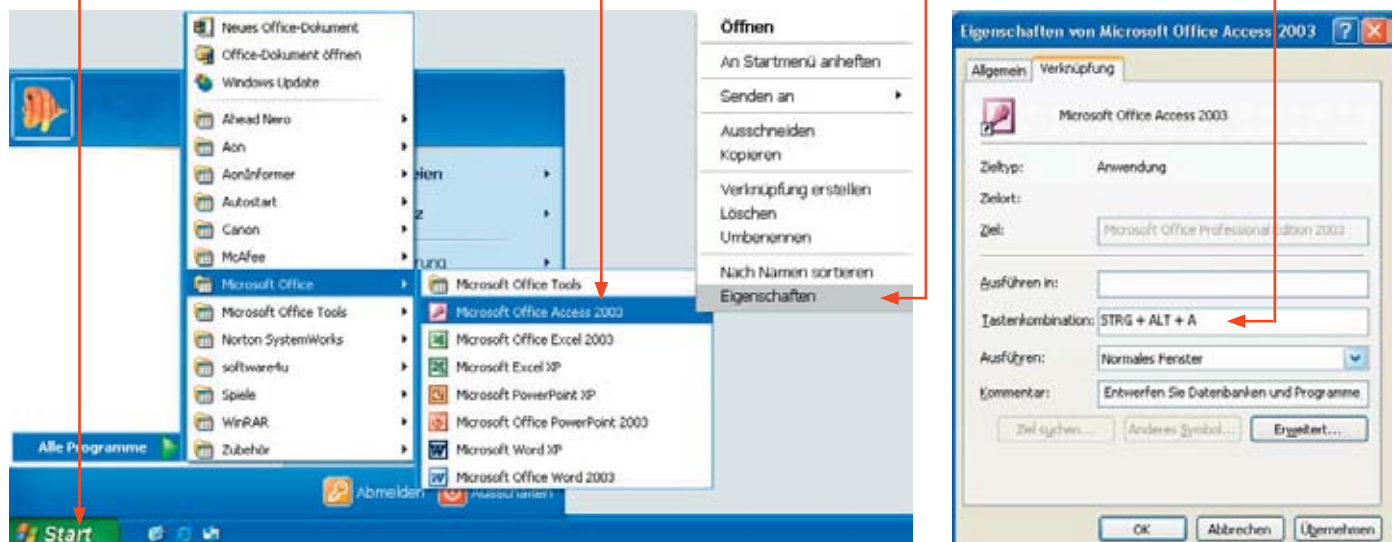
Neues Office-Dokument
Office-Dokument öffnen
Windows Update
Ahead Nero
Aon
AonInformer
Autostart
Canon
McAfee
Microsoft Office
Microsoft Office Tools
Norton SystemWorks
software4u
Spiele
WinRAR
Zubehör

ieien
z
rung

Alle Programme

Microsoft Office Tools
Microsoft Office Access 2003
Microsoft Office Excel 2003
Microsoft Excel XP
Microsoft PowerPoint XP
Microsoft Office PowerPoint 2003
Microsoft Word XP
Microsoft Office Word 2003

Abmelden
Ausschalten

Start

Öffnen
An Startmenü anheften
Senden an
Ausschneiden
Kopieren
Verknüpfung erstellen
Löschen
Umbenennen
Nach Namen sortieren
Eigenschaften

Eigenschaften von Microsoft Office Access 2003
Allgemein
Verknüpfung
Microsoft Office Access 2003
Zieltyp: Anwendung
Zielort:
Ziel: Microsoft Office Professional Edition 2003
Ausführen in:
Tastenkombination: STRG + ALT + A
Ausführen: Normales Fenster
Kommentar: Entwerfen Sie Datenbanken und Programme
Ziel suchen...
Anderes Symbol...
Erweitert...
OK
Abbrechen
Übernehmen